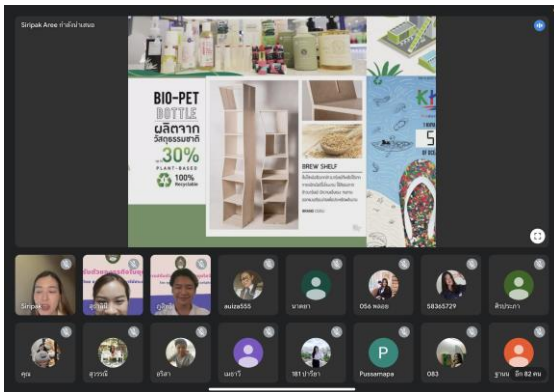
Siripak Aree กำลังนำเสนอ

BIO-PET BOTTLE ผลิตจากวัสดุธรรมชาติ 30% PLANT-BASED 100% Recyclable

BREW SHELF

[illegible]

KH

5

Siripak

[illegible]

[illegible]

auiza555

นาตยา

056 หลอด

58365729

ศิขประภา

คุณ

สุวรรณี

อริสา

เมธาวี

181 ปาริชา

P

Pussamapa

083

ฐานบ อัก 82 คน